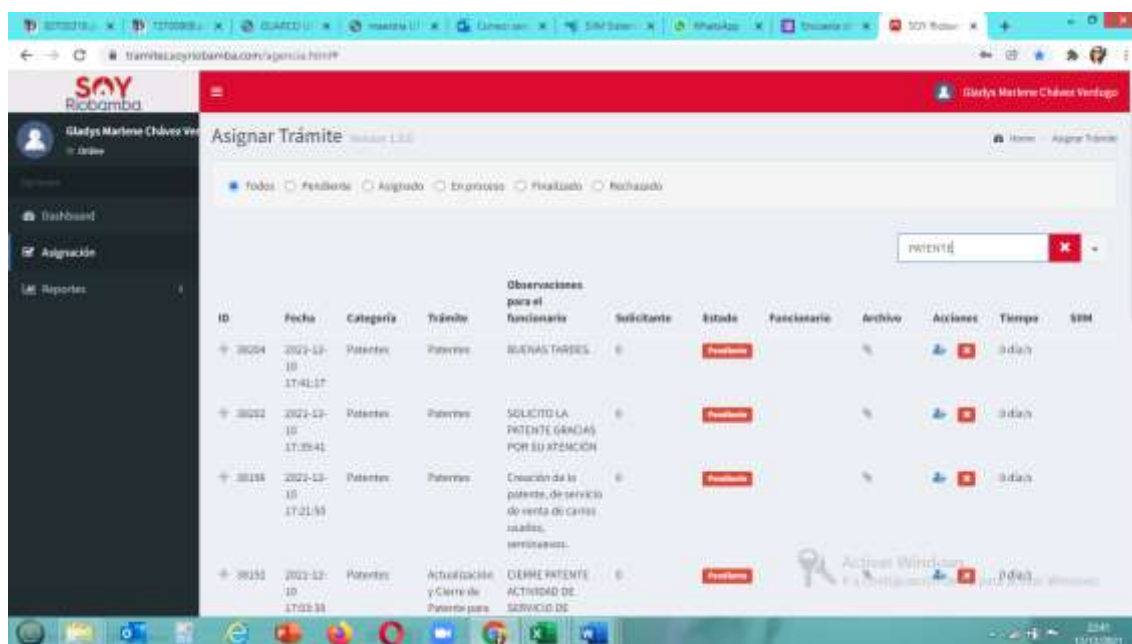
SOY Riobamba

Gladys Marlene Chávez Verdugo

Gladys Marlene Chávez Ver
Online

Dashboard
Asignación
Reportes

Asignar Trámite

Home > Asignar Trámite

Todos Pendiente Asignado En proceso Finalizado Rechazado

PATENTE

| ID | Fecha | Categoría | Trámite | Observaciones para el funcionario | Solicitante | Estado | Funcionario | Archivo | Acciones | Tiempo | SIIM |
|---|---|---|---|---|---|---|---|---|---|---|---|
| 38204 | 2021-12-10 17:41:17 | Patentes | Patentes | BUENAS TARDES | 0 | Pendiente | | | | 3 día/s | |
| 38202 | 2021-12-10 17:35:41 | Patentes | Patentes | SOLICITO LA PATENTE GRACIAS POR SU ATENCION | 0 | Pendiente | | | | 3 día/s | |
| 38198 | 2021-12-10 17:21:55 | Patentes | Patentes | Creación de la patente, de servicio de venta de carros usados, seminuevos. | 0 | Pendiente | | | | 3 día/s | |
| 38192 | 2021-12-10 17:03:35 | Patentes | Actualización y Cierre de Patente para | CIERRE PATENTE ACTIVIDAD DE SERVICIO DE | 0 | Pendiente | | | | 3 día/s | |

Activar Windows
Ve a Configuración para activar Windows.